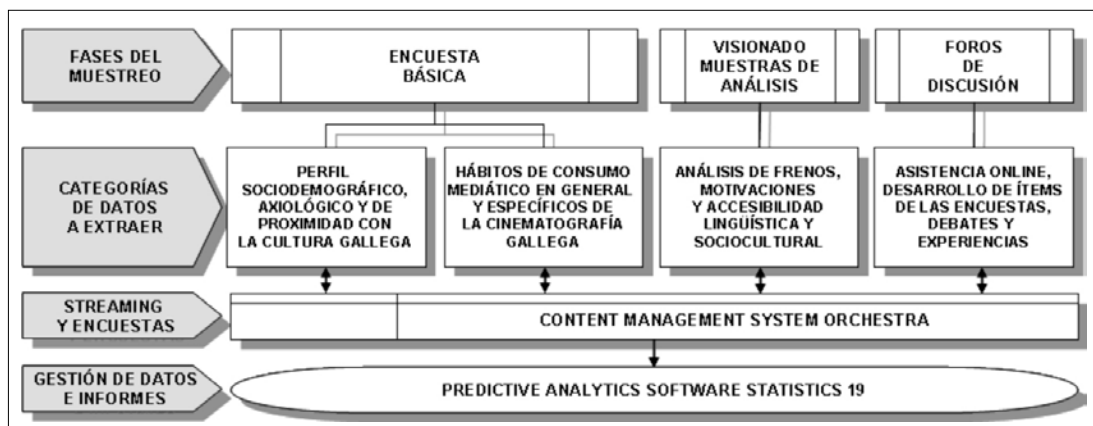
FASES DEL MUESTREO

ENCUESTA BÁSICA

VISIONADO MUESTRAS DE ANÁLISIS

FOROS DE DISCUSIÓN

CATEGORÍAS DE DATOS A EXTRAER

PERFIL SOCIODEMOGRÁFICO, AXIOLÓGICO Y DE PROXIMIDAD CON LA CULTURA GALLEGA

HÁBITOS DE CONSUMO MEDIÁTICO EN GENERAL Y ESPECÍFICOS DE LA CINEMATOGRAFÍA GALLEGA

ANÁLISIS DE FRENOS, MOTIVACIONES Y ACCESIBILIDAD LINGÜÍSTICA Y SOCIOCULTURAL

ASISTENCIA ONLINE, DESARROLLO DE ÍTEMS DE LAS ENCUESTAS, DEBATES Y EXPERIENCIAS

STREAMING Y ENCUESTAS

CONTENT MANAGEMENT SYSTEM ORCHESTRA

GESTIÓN DE DATOS E INFORMES

PREDICTIVE ANALYTICS SOFTWARE STATISTICS 19